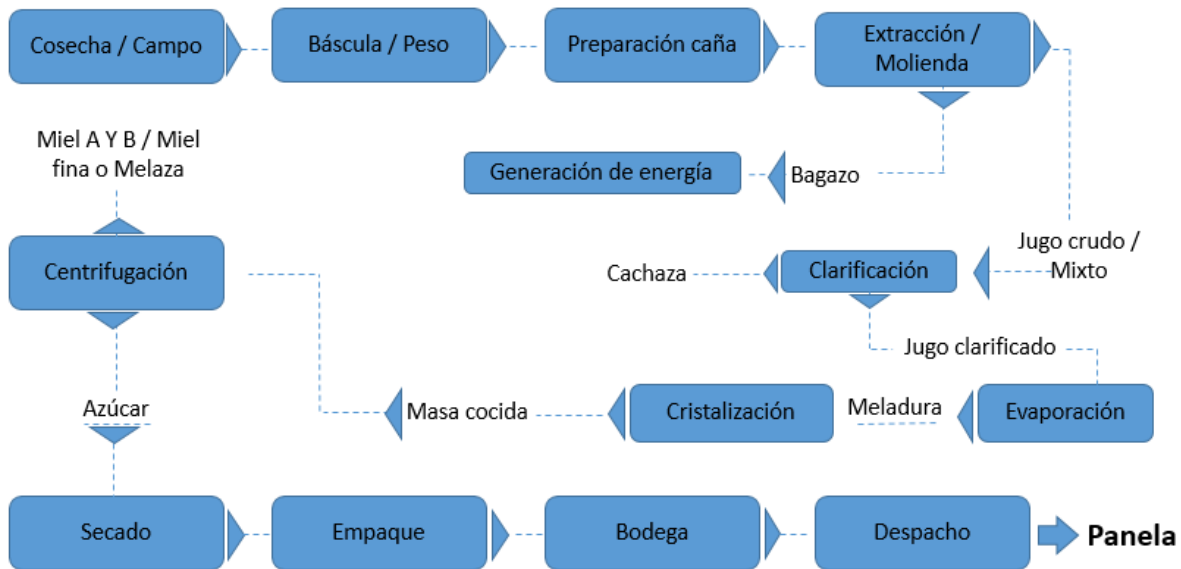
Cosecha / Campo

Báscula / Peso

Preparación caña

Extracción / Molienda

Generación de energía

Bagazo

Jugo crudo / Mixto

Cachaza

Clarificación

Jugo clarificado

Evaporación

Meladura

Cristalización

Masa cocida

Miel A Y B / Miel fina o Melaza

Centrifugación

Azúcar

Secado

Empaque

Bodega

Despacho

Panela